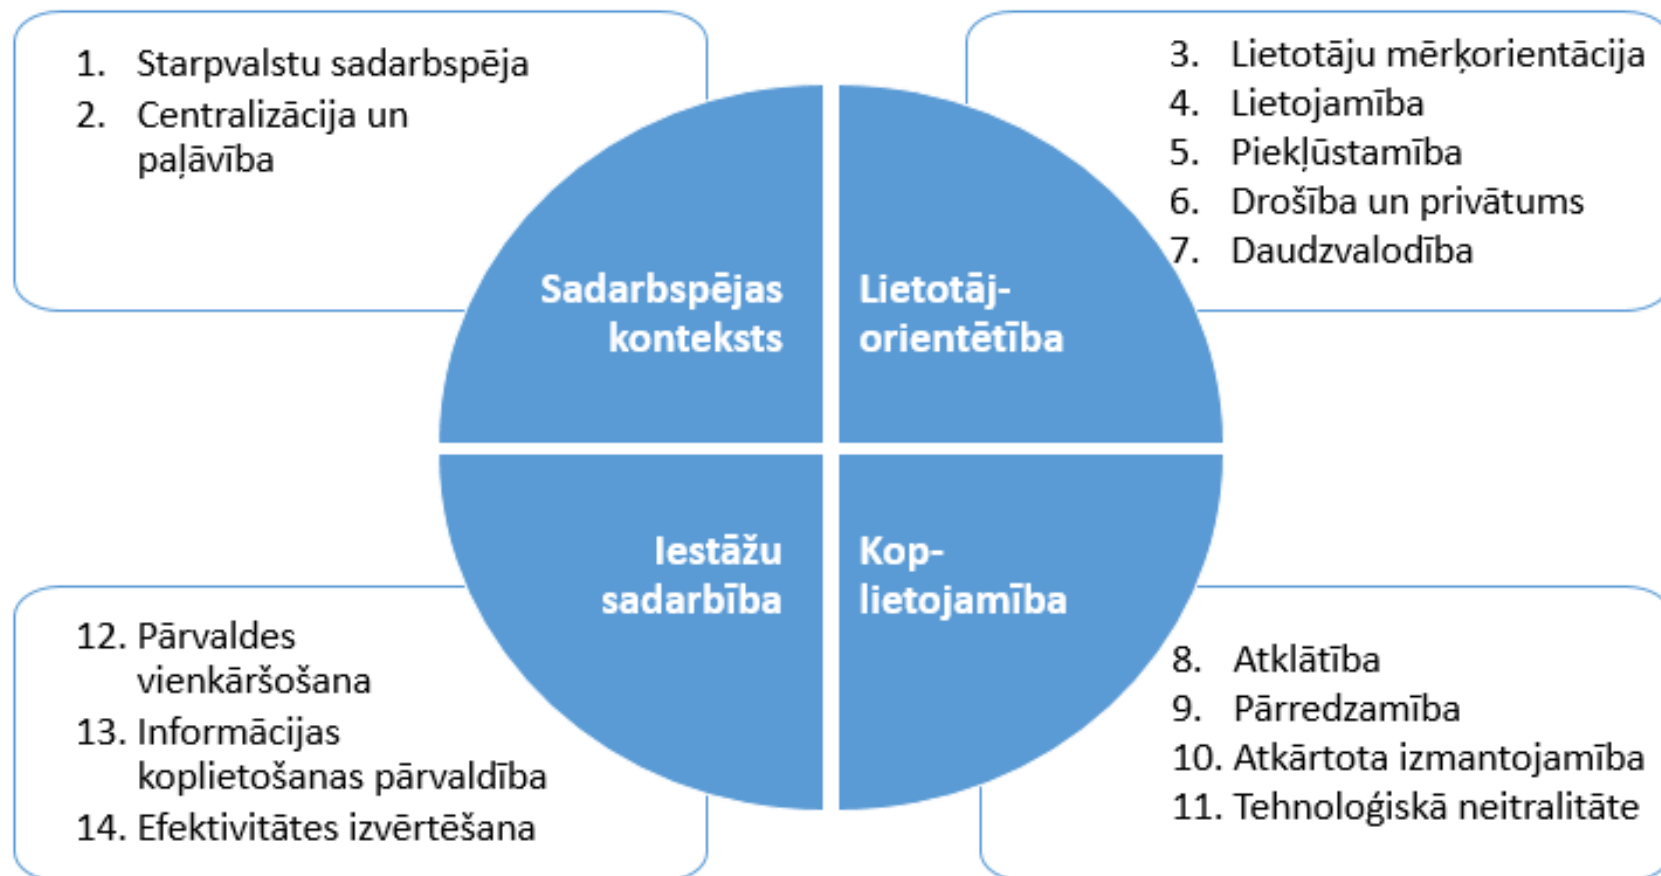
1. Starpvalstu sadarbspēja
2. Centralizācija un paļāvība

3. Lietotāju mērķorientācija
4. Lietojamība
5. Piekļūstamība
6. Drošība un privātums
7. Daudzvalodība

Sadarbspējas konteksts

Lietotāj-orientētība

Iestāžu sadarbība

Kop-lietojamība

12. Pārvaldes vienkāršošana
13. Informācijas koplietošanas pārvaldība
14. Efektivitātes izvērtēšana

8. Atklātība
9. Pārredzamība
10. Atkārtota izmantojamība
11. Tehnoloģiskā neitralitāte